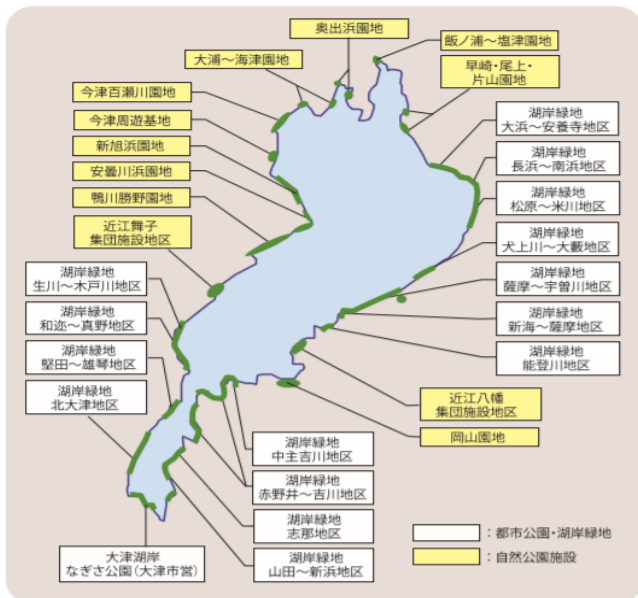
奥出浜園地

飯ノ浦～塩津園地

大浦～海津園地

早崎・尾上・片山園地

今津百瀬川園地

湖岸緑地
大浜～安養寺地区

今津周遊基地

新旭浜園地

湖岸緑地
長浜～南浜地区

安曇川浜園地

湖岸緑地
松原～米川地区

鴨川勝野園地

近江舞子
集団施設地区

湖岸緑地
犬上川～大藪地区

湖岸緑地
生川～木戸川地区

湖岸緑地
薩摩～宇曽川地区

湖岸緑地
和迩～真野地区

湖岸緑地
新海～薩摩地区

湖岸緑地
堅田～雄琴地区

湖岸緑地
能登川地区

湖岸緑地
北大津地区

近江八幡
集団施設地区

岡山園地

湖岸緑地
中主吉川地区

湖岸緑地
赤野井～吉川地区

湖岸緑地
志那地区

：都市公園・湖岸緑地

大津湖岸
なぎさ公園（大津市営）

：自然公園施設

湖岸緑地
山田～新浜地区